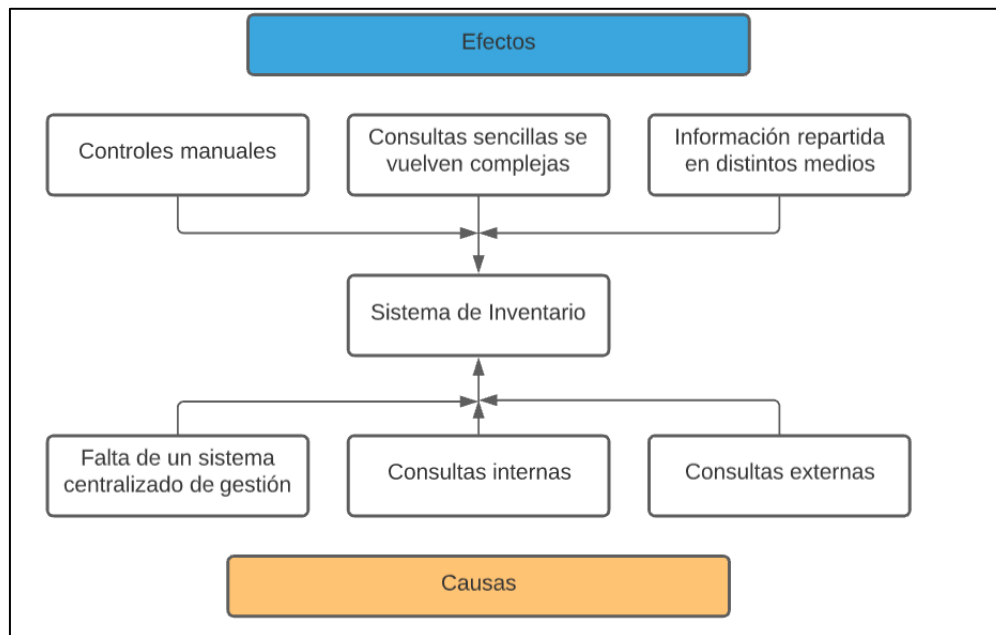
Efectos

Controles manuales

Consultas sencillas se vuelven complejas

Información repartida en distintos medios

Sistema de Inventario

Falta de un sistema centralizado de gestión

Consultas internas

Consultas externas

Causas